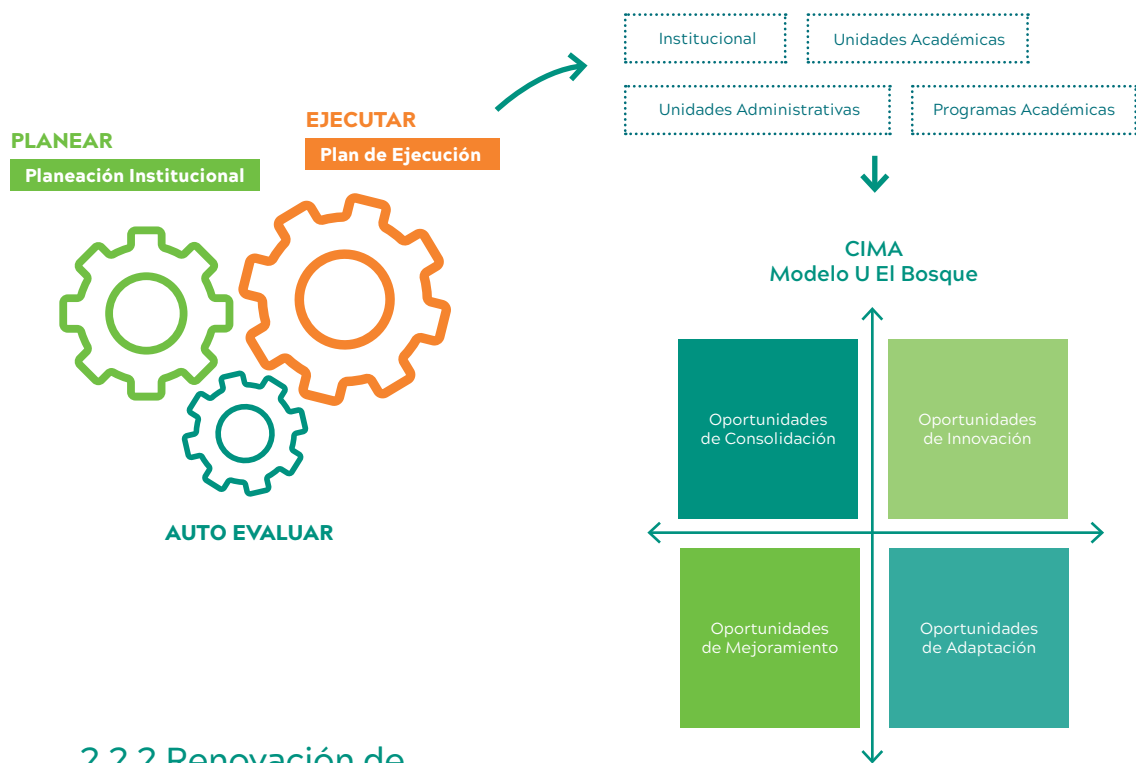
PLANEAR
Planeación Institucional

EJECUTAR
Plan de Ejecución

AUTO EVALUAR

Institucional

Unidades Académicas

Unidades Administrativas

Programas Académicas

CIMA
Modelo U El Bosque

Oportunidades de Consolidación

Oportunidades de Innovación

Oportunidades de Mejoramiento

Oportunidades de Adaptación

2.2.2 Renovación de